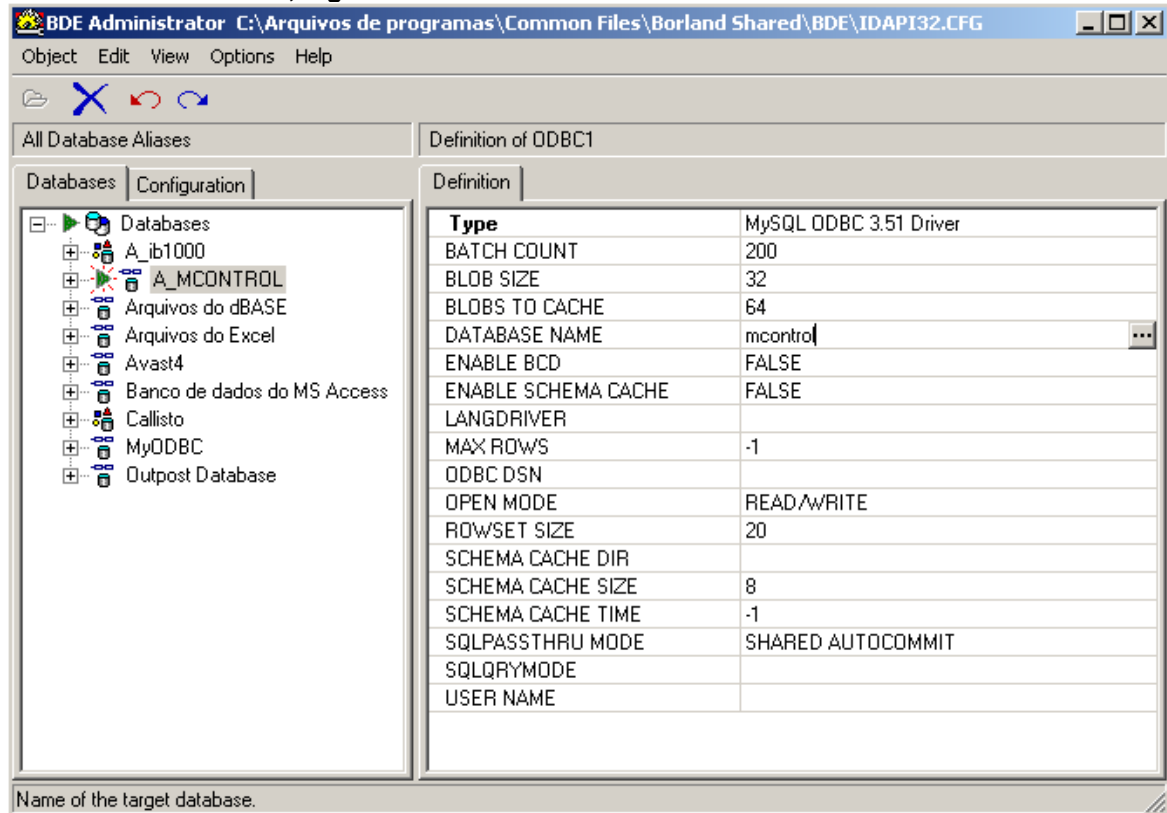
BDE Administrator C:\Arquivos de programas\Common Files\Borland Shared\BDE\IDAPI32.CFG

Object Edit View Options Help

All Database Aliases

Definition of ODBC1

Databases Configuration

Definition

Databases
A_ib1000
A_MCONTROL
Arquivos do dBASE
Arquivos do Excel
Avast4
Banco de dados do MS Access
Callisto
MyODBC
Outpost Database

| Type | MySQL ODBC 3.51 Driver |
|---|---|
| BATCH COUNT | 200 |
| BLOB SIZE | 32 |
| BLOBS TO CACHE | 64 |
| DATABASE NAME | mcontrol |
| ENABLE BCD | FALSE |
| ENABLE SCHEMA CACHE | FALSE |
| LANGDRIVER | |
| MAX ROWS | -1 |
| ODBC DSN | |
| OPEN MODE | READ/WRITE |
| ROWSET SIZE | 20 |
| SCHEMA CACHE DIR | |
| SCHEMA CACHE SIZE | 8 |
| SCHEMA CACHE TIME | -1 |
| SQLPASSTHRU MODE | SHARED AUTOCOMMIT |
| SQLQRYMODE | |
| USER NAME | |

Name of the target database.